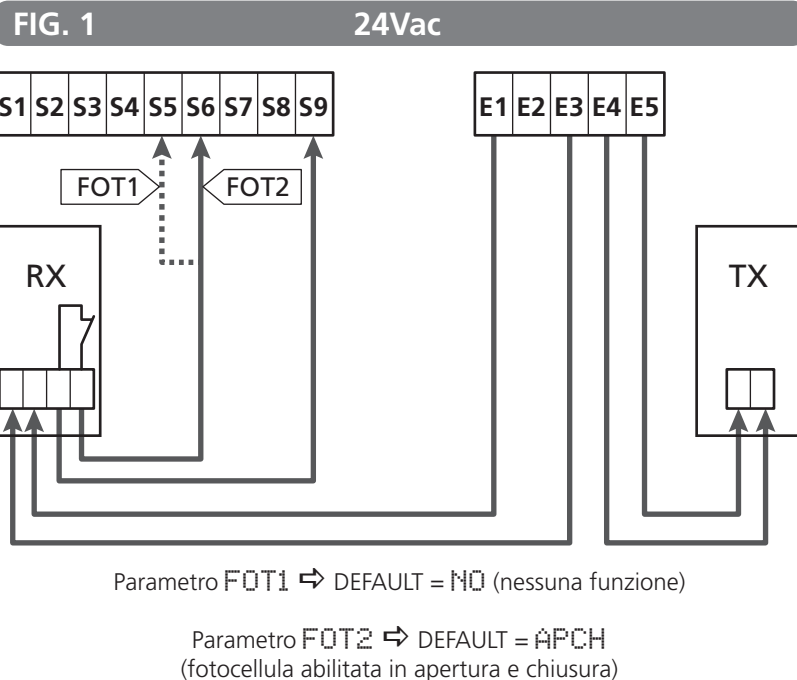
FIG. 1 24Vac

S1 S2 S3 S4 S5 S6 S7 S8 S9

E1 E2 E3 E4 E5

FOT1

FOT2

RX

TX

Parametro FOT1 ⇨ DEFAULT = NO (nessuna funzione)

Parametro FOT2 ⇨ DEFAULT = APCH (fotocellula abilitata in apertura e chiusura)